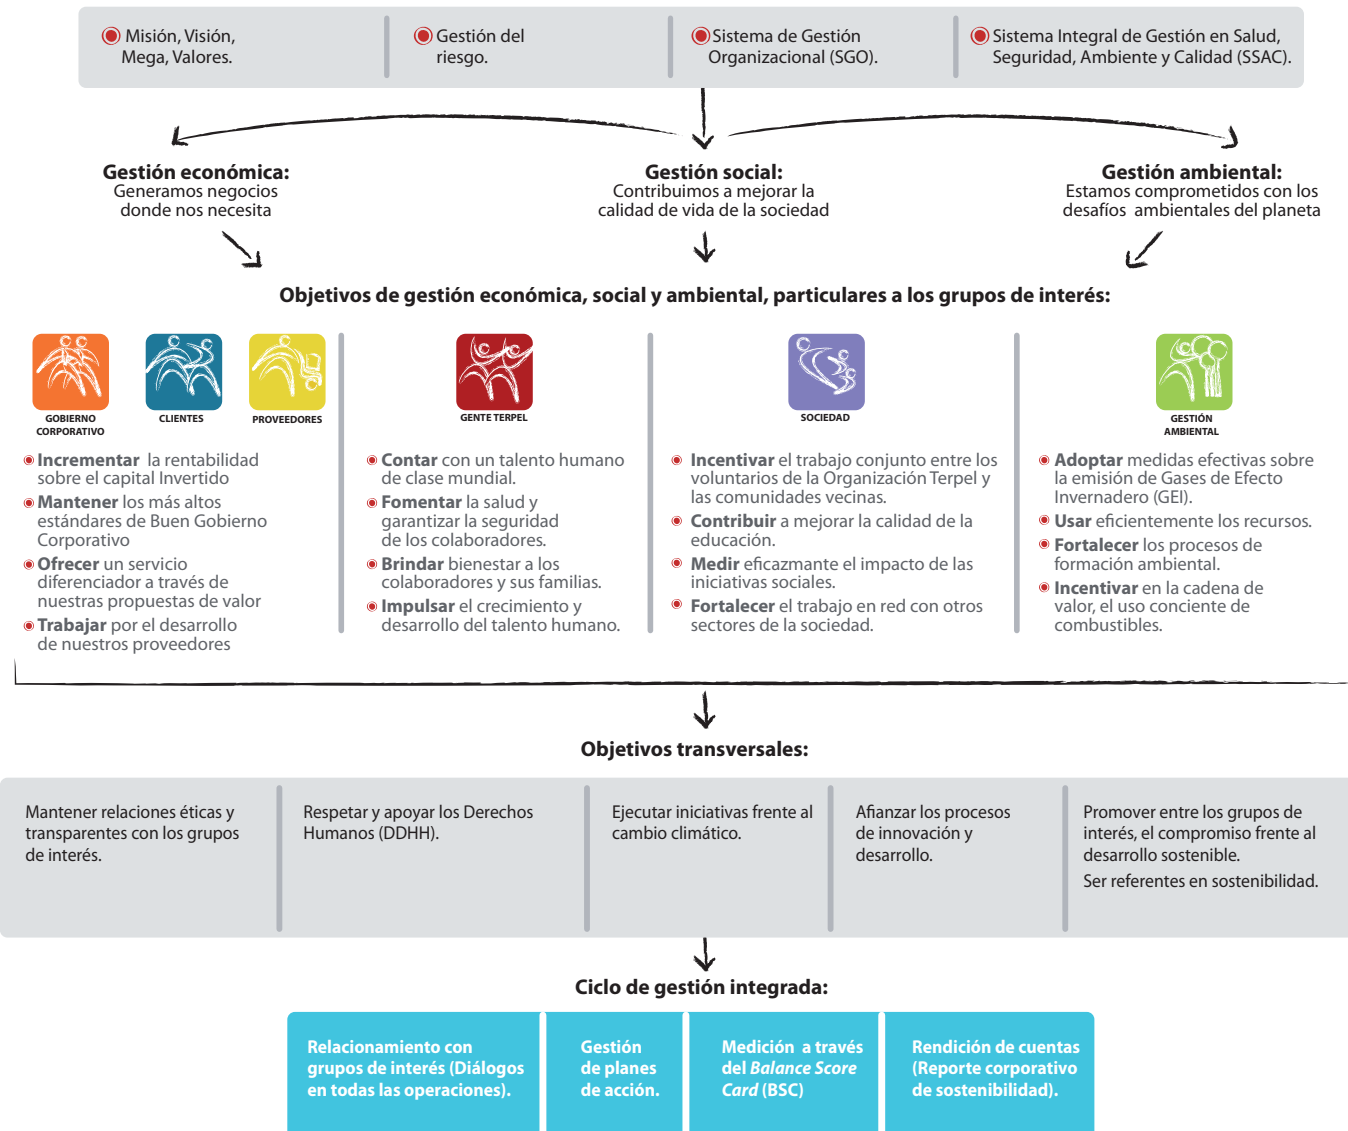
Misión, Visión, Mega, Valores.

Gestión del riesgo.

Sistema de Gestión Organizacional (SGO).

Sistema Integral de Gestión en Salud, Seguridad, Ambiente y Calidad (SSAC).

**Gestión económica:**
Generamos negocios donde nos necesita

**Gestión social:**
Contribuimos a mejorar la calidad de vida de la sociedad

**Gestión ambiental:**
Estamos comprometidos con los desafíos ambientales del planeta

**Objetivos de gestión económica, social y ambiental, particulares a los grupos de interés:**

GOBIERNO CORPORATIVO

CLIENTES

PROVEEDORES

**Incrementar** la rentabilidad sobre el capital Invertido
**Mantener** los más altos estándares de Buen Gobierno Corporativo
**Ofrecer** un servicio diferenciador a través de nuestras propuestas de valor
**Trabajar** por el desarrollo de nuestros proveedores

GENTE TERPEL

**Contar** con un talento humano de clase mundial.
**Fomentar** la salud y garantizar la seguridad de los colaboradores.
**Brindar** bienestar a los colaboradores y sus familias.
**Impulsar** el crecimiento y desarrollo del talento humano.

SOCIEDAD

**Incentivar** el trabajo conjunto entre los voluntarios de la Organización Terpel y las comunidades vecinas.
**Contribuir** a mejorar la calidad de la educación.
**Medir** eficazmante el impacto de las iniciativas sociales.
**Fortalecer** el trabajo en red con otros sectores de la sociedad.

GESTIÓN AMBIENTAL

**Adoptar** medidas efectivas sobre la emisión de Gases de Efecto Invernadero (GEI).
**Usar** eficientemente los recursos.
**Fortalecer** los procesos de formación ambiental.
**Incentivar** en la cadena de valor, el uso conciente de combustibles.

**Objetivos transversales:**

Mantener relaciones éticas y transparentes con los grupos de interés.

Respetar y apoyar los Derechos Humanos (DDHH).

Ejecutar iniciativas frente al cambio climático.

Afianzar los procesos de innovación y desarrollo.

Promover entre los grupos de interés, el compromiso frente al desarrollo sostenible.
Ser referentes en sostenibilidad.

**Ciclo de gestión integrada:**

Relacionamiento con grupos de interés (Diálogos en todas las operaciones).

Gestión de planes de acción.

Medición a través del *Balance Score Card* (BSC)

Rendición de cuentas (Reporte corporativo de sostenibilidad).